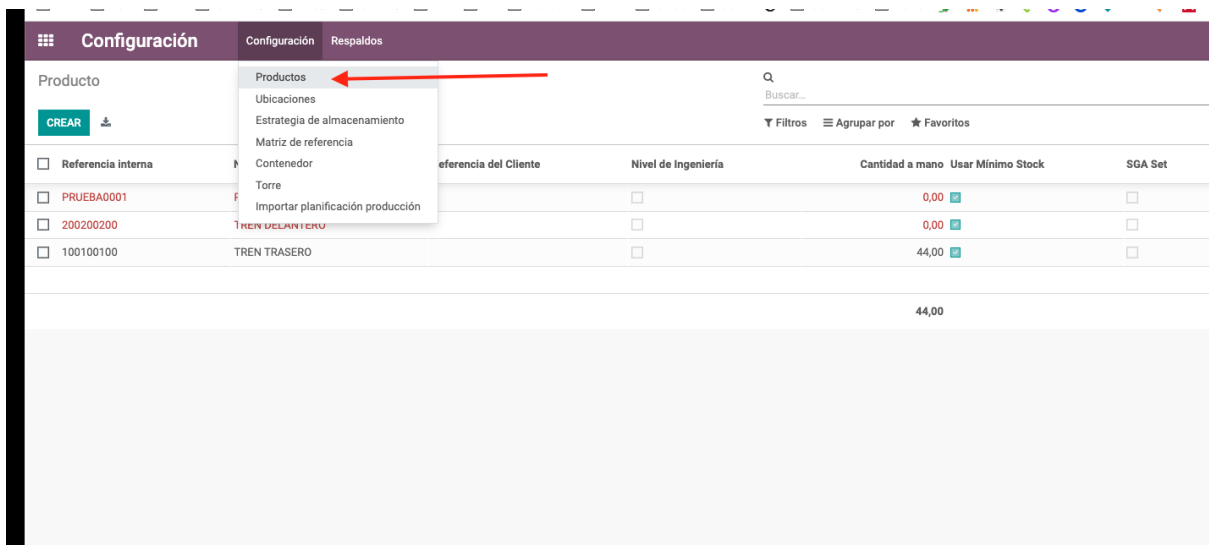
Configuración Configuración Respaldos

Producto

Productos
Ubicaciones
Estrategia de almacenamiento
Matriz de referencia
Contenedor
Torre
Importar planificación producción

Buscar...

CREAR

Filtros Agrupar por Favoritos

| Referencia interna | N | eferencia del Cliente | Nivel de Ingeniería | Cantidad a mano | Usar Mínimo Stock | SGA Set |
|---|---|---|---|---|---|---|
| PRUEBA0001 | F | | | 0,00 | | |
| 200200200 | TREN DELANTERO | | | 0,00 | | |
| 100100100 | TREN TRASERO | | | 44,00 | | |
| | | | | 44,00 | | |